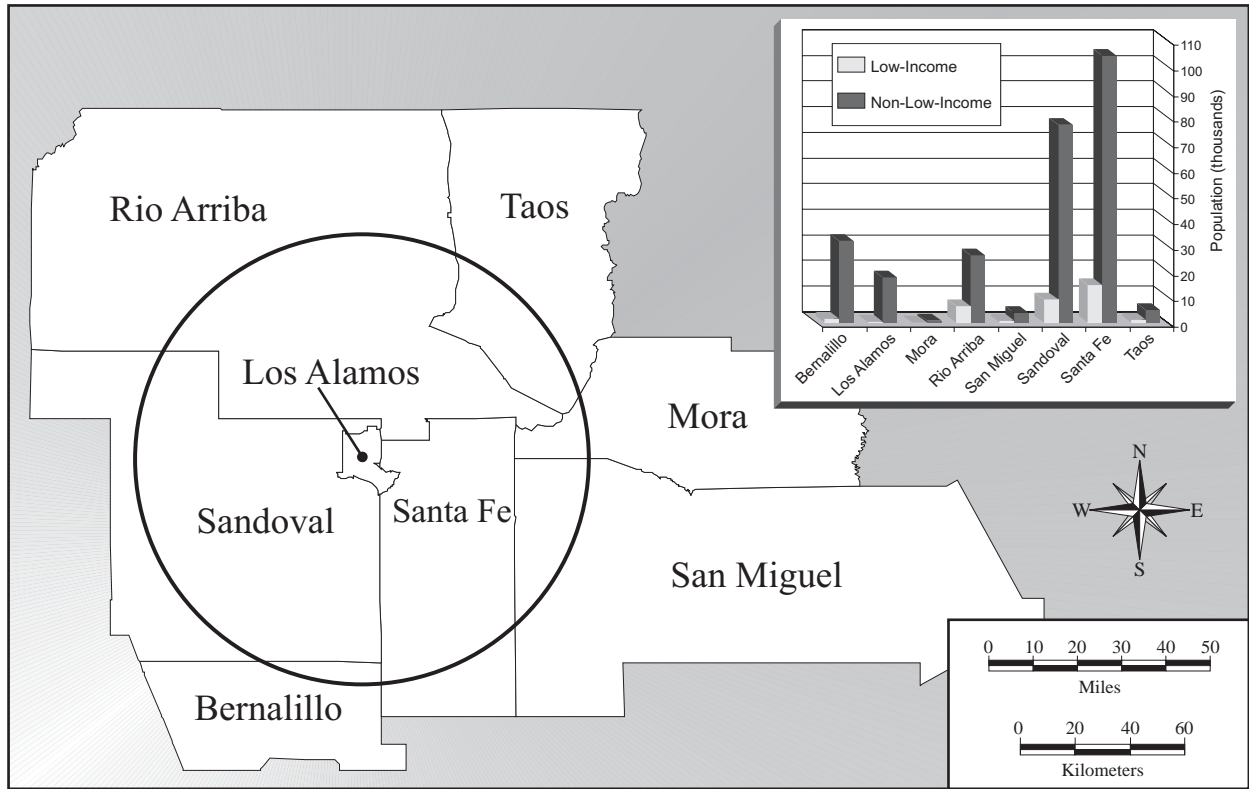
Rio Arriba

Taos

Los Alamos

Mora

Sandoval

Santa Fe

San Miguel

Bernalillo

Low-Income

Non-Low-Income

110
100
90
80
70
60
50
40
30
20
10
0

Population (thousands)

Bernalillo
Los Alamos
Mora
Rio Arriba
San Miguel
Sandoval
Santa Fe
Taos

N
W
E
S

0 10 20 30 40 50
Miles

0 20 40 60
Kilometers